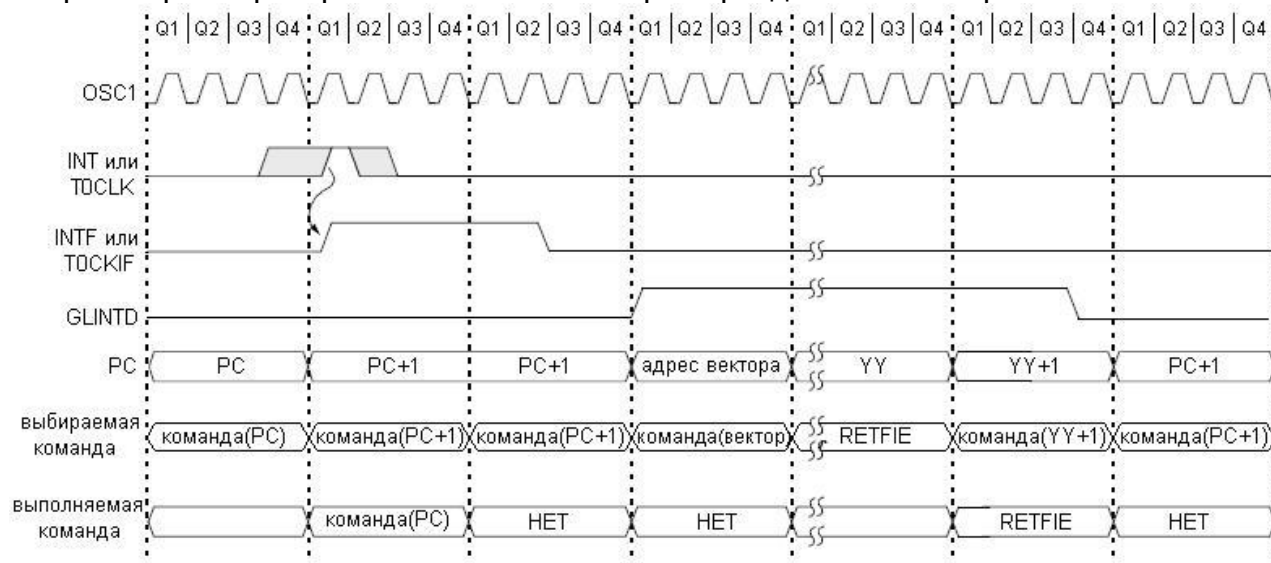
Q1 | Q2 | Q3 | Q4 | Q1 | Q2 | Q3 | Q4 | Q1 | Q2 | Q3 | Q4 | Q1 | Q2 | Q3 | Q4 | Q1 | Q2 | Q3 | Q4 | Q1 | Q2 | Q3 | Q4 | Q1 | Q2 | Q3 | Q4

OSC1

INT или T0CLK

INTF или T0CKIF

GLINTD

PC
PC
PC+1
PC+1
адрес вектора
YY
YY+1
PC+1

выбираемая команда
команда(PC)
команда(PC+1)
команда(PC+1)
команда(вектор)
RETFIE
команда(YY+1)
команда(PC+1)

выполняемая команда
команда(PC)
НЕТ
НЕТ
RETFIE
НЕТ